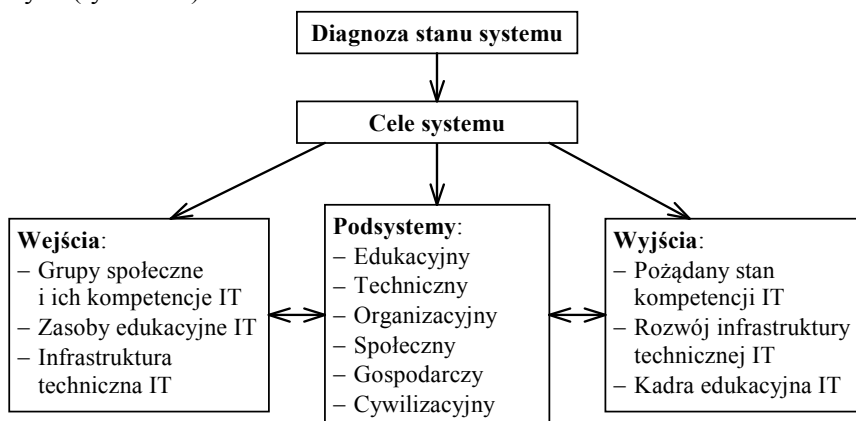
Diagnoza stanu systemu

Cele systemu

Wejścia:
– Grupy społeczne i ich kompetencje IT
– Zasoby edukacyjne IT
– Infrastruktura techniczna IT

Podsystemy:
– Edukacyjny
– Techniczny
– Organizacyjny
– Społeczny
– Gospodarczy
– Cywilizacyjny

Wyjścia:
– Pożądany stan kompetencji IT
– Rozwój infrastruktury technicznej IT
– Kadra edukacyjna IT